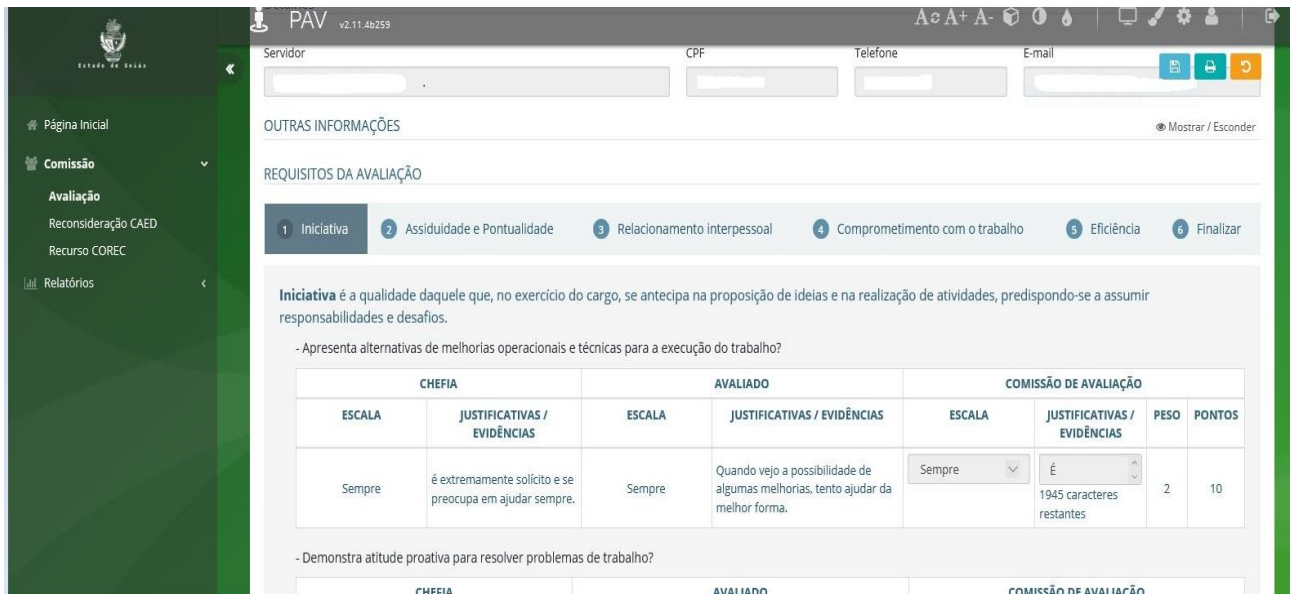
Estado de Goiás

«

Página Inicial

Comissão

Avaliação

Reconsideração CAED

Recurso COREC

Relatórios

PAV v2.11.4b259

A A+ A-

Servidor

CPF

Telefone

E-mail

OUTRAS INFORMAÇÕES

Mostrar / Esconder

REQUISITOS DA AVALIAÇÃO

1 Iniciativa 2 Assiduidade e Pontualidade 3 Relacionamento interpessoal 4 Comprometimento com o trabalho 5 Eficiência 6 Finalizar

**Iniciativa** é a qualidade daquele que, no exercício do cargo, se antecipa na proposição de ideias e na realização de atividades, predispondo-se a assumir responsabilidades e desafios.

- Apresenta alternativas de melhorias operacionais e técnicas para a execução do trabalho?

| CHEFIA | | AVALIADO | | COMISSÃO DE AVALIAÇÃO | | | |
|---|---|---|---|---|---|---|---|
| ESCALA | JUSTIFICATIVAS / EVIDÊNCIAS | ESCALA | JUSTIFICATIVAS / EVIDÊNCIAS | ESCALA | JUSTIFICATIVAS / EVIDÊNCIAS | PESO | PONTOS |
| Sempre | é extremamente solícito e se preocupa em ajudar sempre. | Sempre | Quando vejo a possibilidade de algumas melhorias, tento ajudar da melhor forma. | Sempre | É 1945 caracteres restantes | 2 | 10 |

- Demonstra atitude proativa para resolver problemas de trabalho?

| CHEFIA | AVALIADO | COMISSÃO DE AVALIAÇÃO |
|---|---|---|